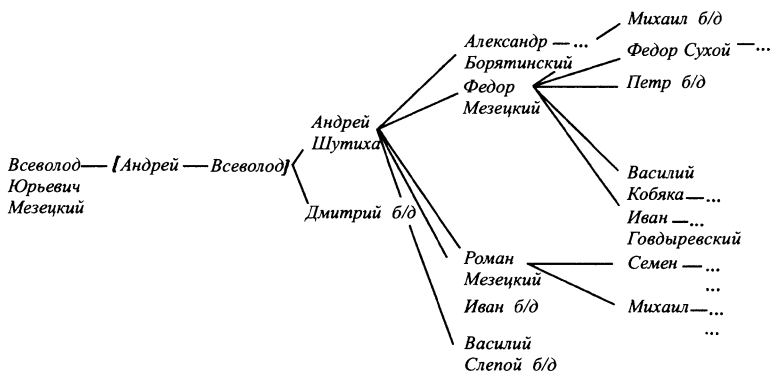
Всеволод — [Андрей — Всеволод]

Юрьевич Мезецкий

Андрей Шутиха

Дмитрий б/д

Александр — ... Борятинский

Федор Мезецкий

Роман Мезецкий

Иван б/д

Василий Слепой б/д

Михаил б/д

Федор Сухой — ...

Петр б/д

Василий Кобяка — ...

Иван — ... Говдыревский

Семен — ...

...

Михаил — ...

...